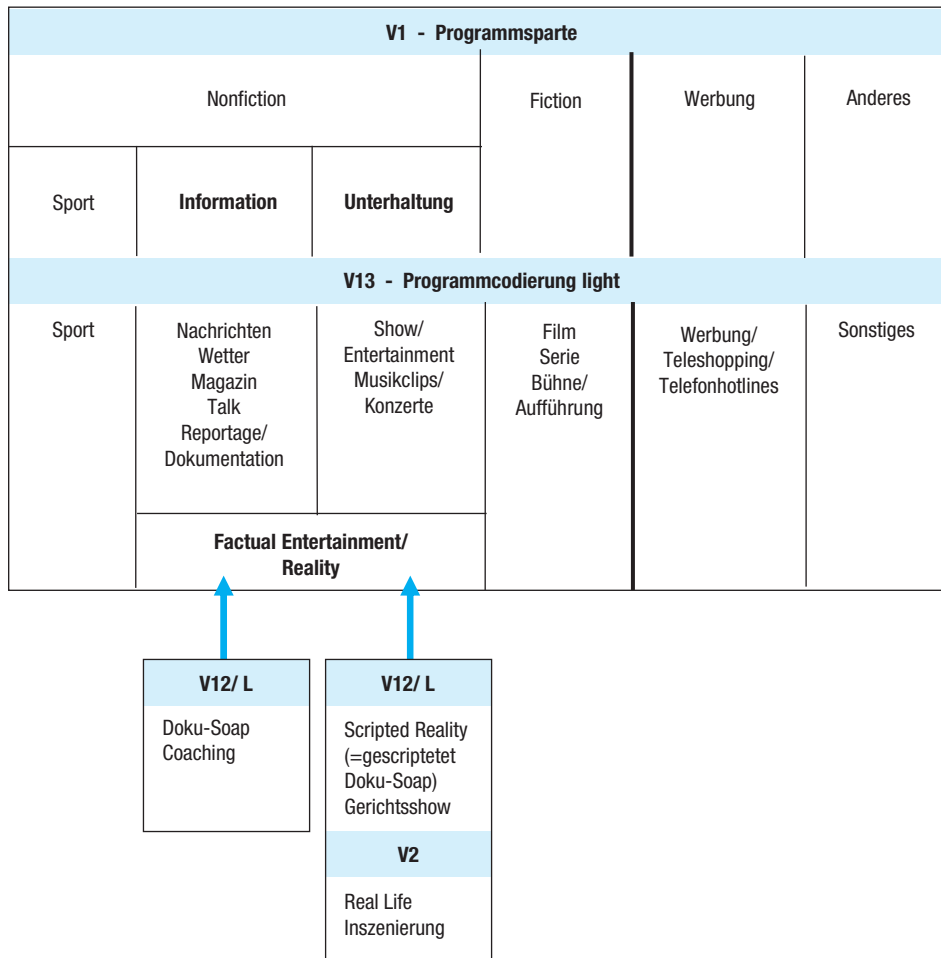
V1 - Programmsparte

| Nonfiction | | | Fiction | Werbung | Anderes |
|---|---|---|---|---|---|
| Sport | **Information** | **Unterhaltung** | | | |

V13 - Programmcodierung light

| Sport | Nachrichten<br>Wetter<br>Magazin<br>Talk<br>Reportage/<br>Dokumentation | Show/<br>Entertainment<br>Musikclips/<br>Konzerte | Film<br>Serie<br>Bühne/<br>Aufführung | Werbung/<br>Teleshopping/<br>Telefonhotlines | Sonstiges |
|---|---|---|---|---|---|
| | **Factual Entertainment/ Reality** | | | | |

**V12/ L**

Doku-Soap
Coaching

**V12/ L**

Scripted Reality
(=gescriptetet
Doku-Soap)
Gerichtsshow

**V2**

Real Life
Inszenierung